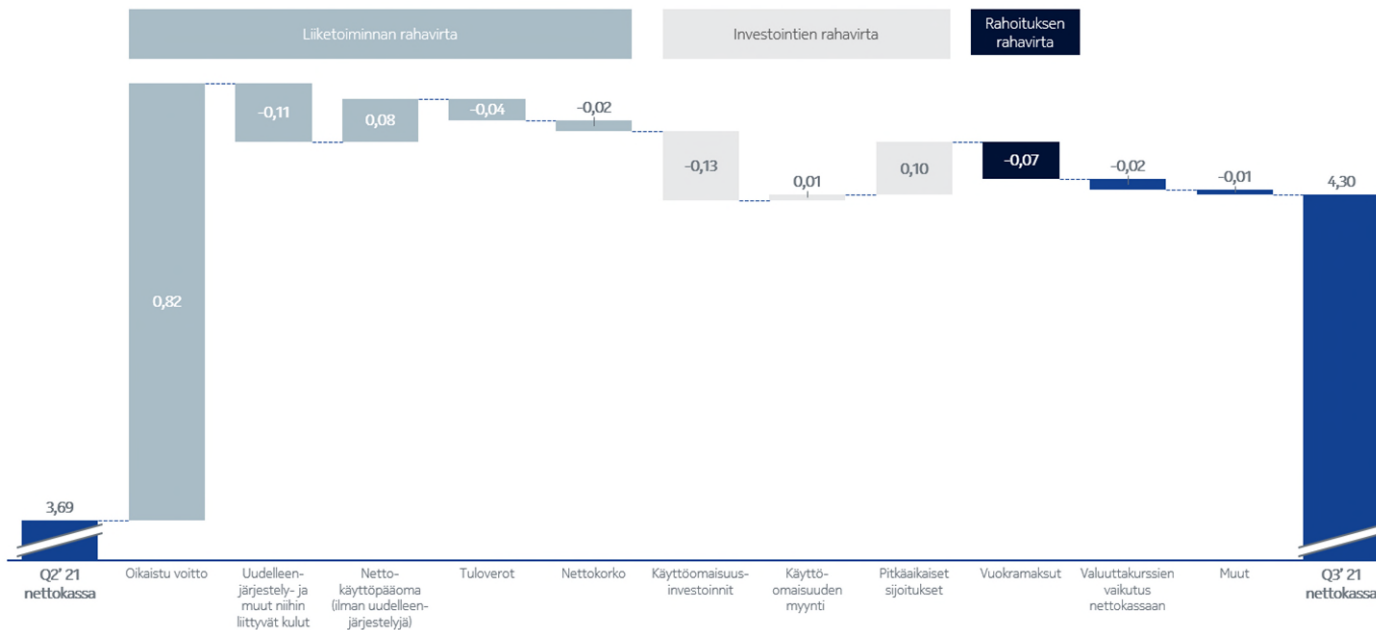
Liiketoiminnan rahavirta

Investointien rahavirta

Rahoituksen rahavirta

3,69

0,82

-0,11

0,08

-0,04

-0,02

-0,13

0,01

0,10

-0,07

-0,02

-0,01

4,30

Q2' 21 nettokassa

Oikaistu voitto

Uudelleenjärjestely- ja muut niihin liittyvät kulut

Nettokäyttöpääoma (ilman uudelleenjärjestelyjä)

Tuloverot

Nettokorko

Käyttöomaisuusinvestoinnit

Käyttöomaisuuden myynti

Pitkäaikaiset sijoitukset

Vuokramaksut

Valuuttakurssien vaikutus nettokassaan

Muut

Q3' 21 nettokassa